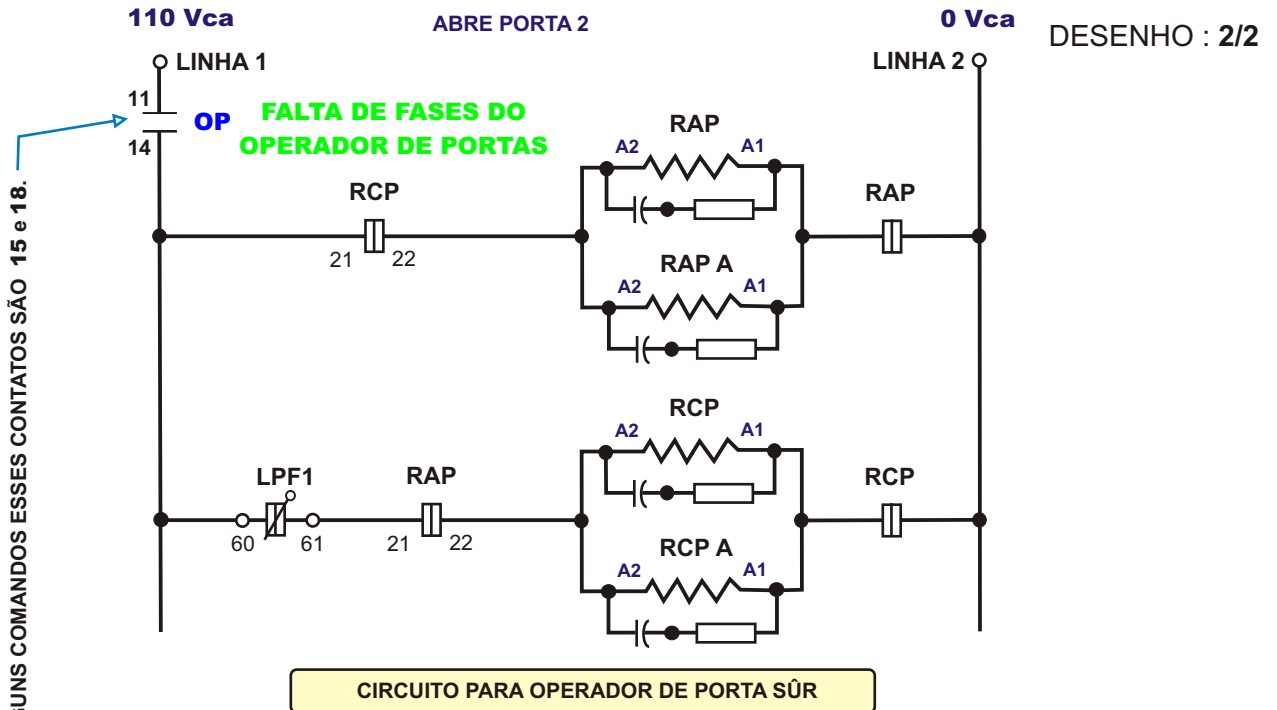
110 Vca
ABRE PORTA 2
0 Vca
DESENHO : 2/2
LINHA 1
LINHA 2
11
14
OP
FALTA DE FASES DO OPERADOR DE PORTAS
RAP
A2
A1
RCP
21
22
RAP
RAP A
A2
A1
RCP
A2
A1
LPF1
RAP
RCP
60
61
21
22
RCP A
A2
A1
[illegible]GUNS COMANDOS ESSES CONTATOS SÃO 15 e 18.
CIRCUITO PARA OPERADOR DE PORTA SÛR